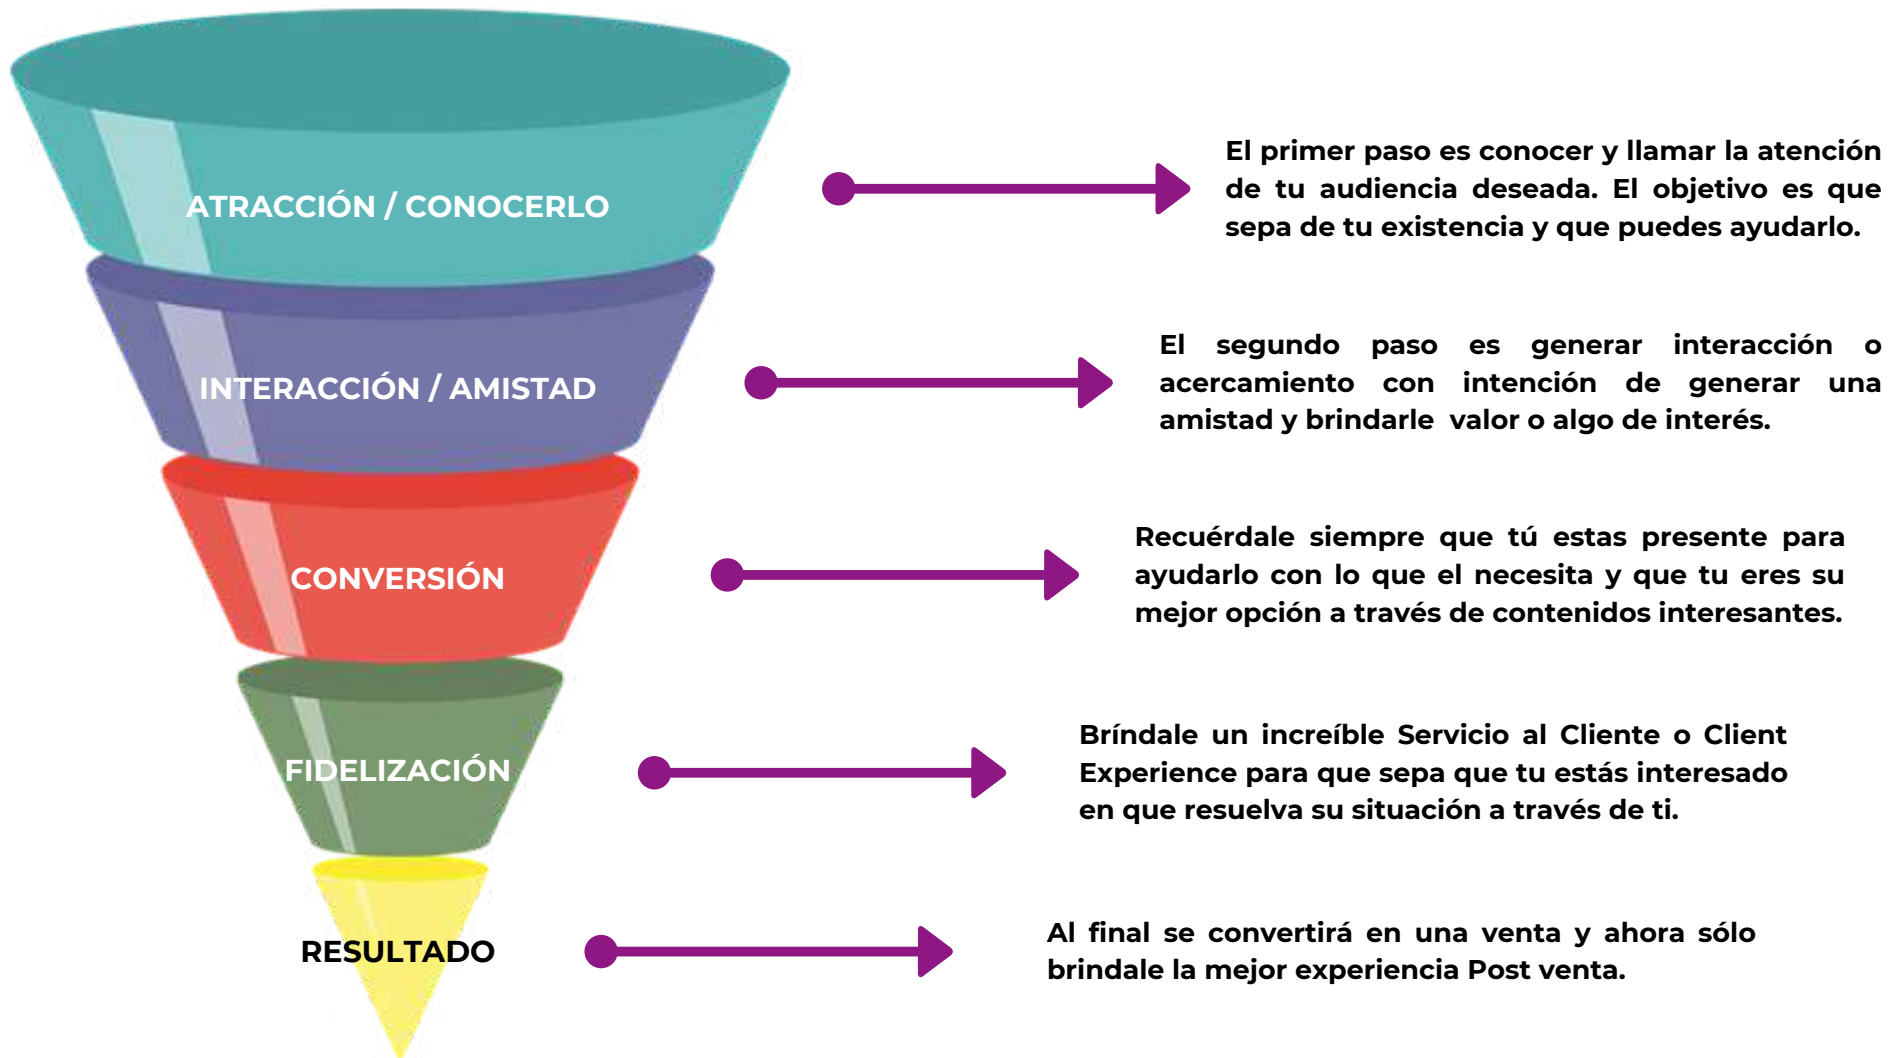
ATRACCIÓN / CONOCERLO

El primer paso es conocer y llamar la atención de tu audiencia deseada. El objetivo es que sepa de tu existencia y que puedes ayudarlo.

INTERACCIÓN / AMISTAD

El segundo paso es generar interacción o acercamiento con intención de generar una amistad y brindarle valor o algo de interés.

CONVERSIÓN

Recuérdale siempre que tú estas presente para ayudarlo con lo que el necesita y que tu eres su mejor opción a través de contenidos interesantes.

FIDELIZACIÓN

Bríndale un increíble Servicio al Cliente o Client Experience para que sepa que tu estás interesado en que resuelva su situación a través de ti.

RESULTADO

Al final se convertirá en una venta y ahora sólo brindale la mejor experiencia Post venta.